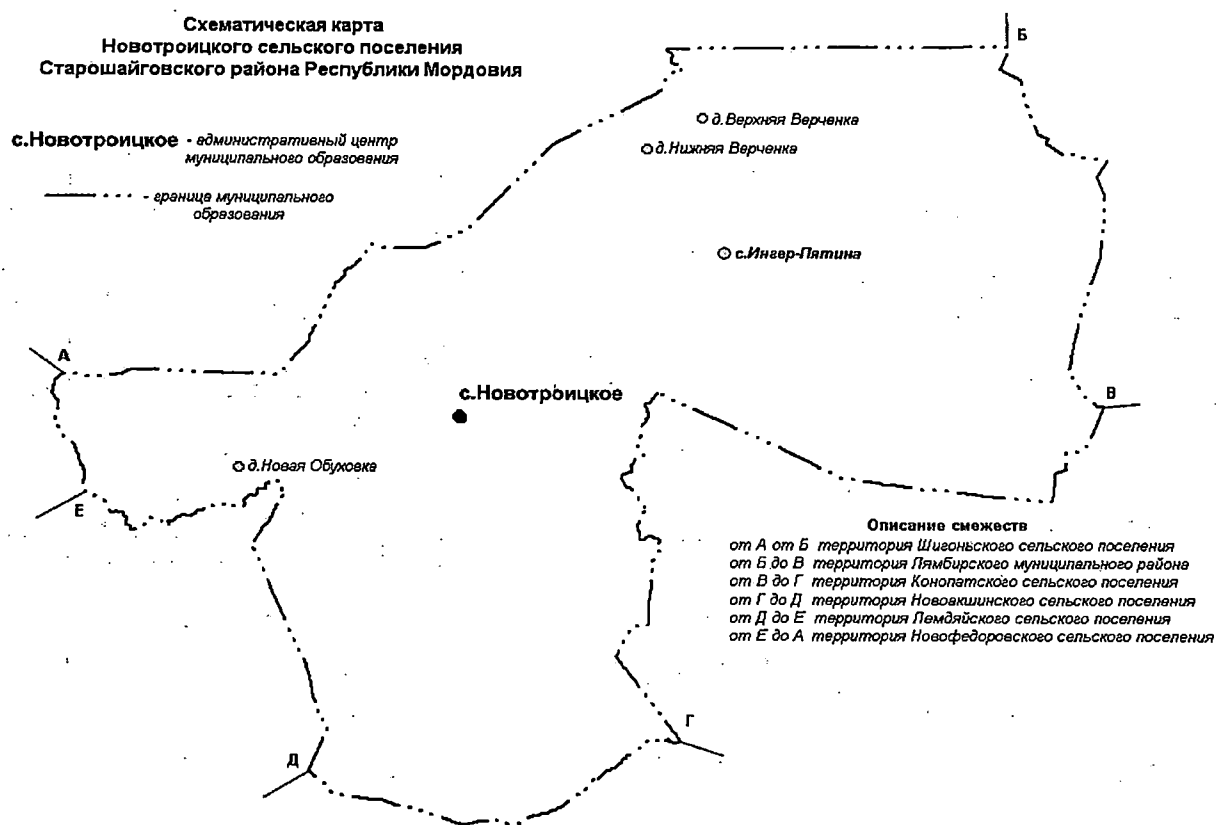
Схематическая карта
Новотроицкого сельского поселения
Старошайговского района Республики Мордовия

с.Новотроицкое - административный центр муниципального образования

- границa муниципального образования

Б

о д.Верхняя Верченка

о д.Нижняя Верченка

о с.Ингер-Пятина

А

с.Новотроицкое

В

о д.Новая Обуховка

Е

Описание смежеств
от А от Б территория Шигоньского сельского поселения
от Б до В территория Лямбирского муниципального района
от В до Г территория Конопатского сельского поселения
от Г до Д территория Новоакшинского сельского поселения
от Д до Е территория Лемдяйского сельского поселения
от Е до А территория Новофедоровского сельского поселения

Г

Д